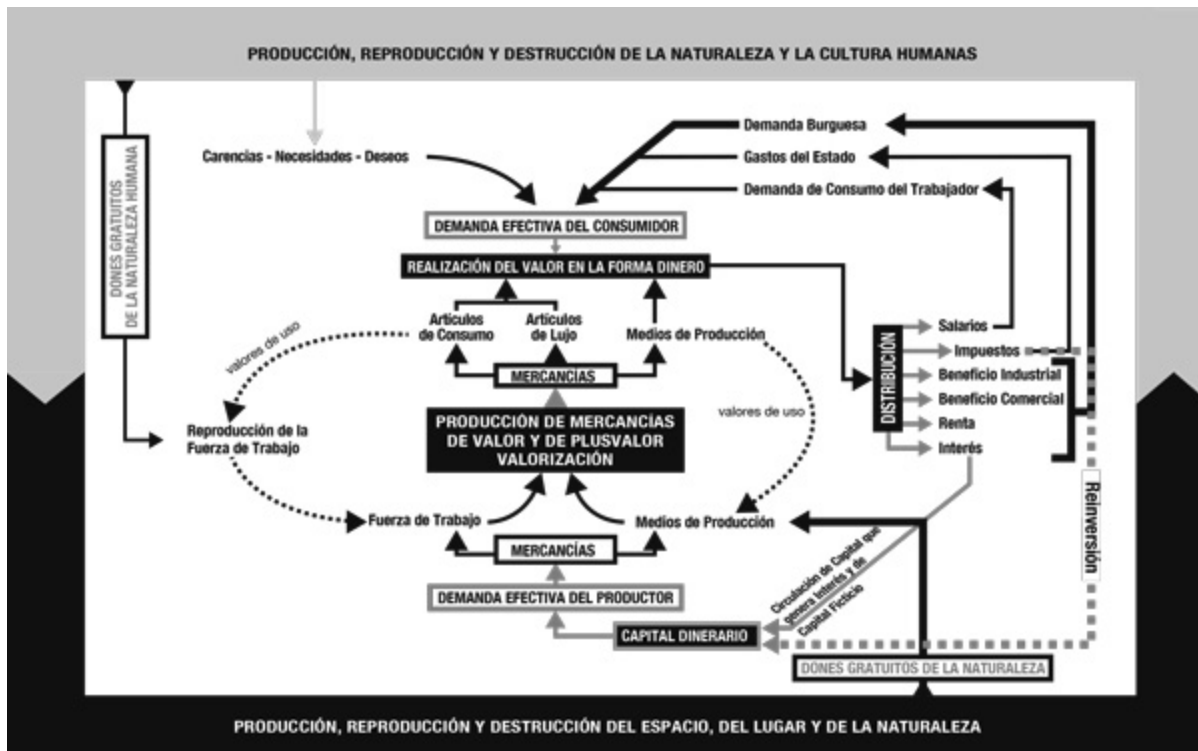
PRODUCCIÓN, REPRODUCCIÓN Y DESTRUCCIÓN DE LA NATURALEZA Y LA CULTURA HUMANAS

DONES GRATUITOS DE LA NATURALEZA HUMANA

Carencias - Necesidades - Deseos

Demanda Burguesa

Gastos del Estado

Demanda de Consumo del Trabajador

DEMANDA EFECTIVA DEL CONSUMIDOR

REALIZACIÓN DEL VALOR EN LA FORMA DINERO

Artículos de Consumo

Artículos de Lujo

Medios de Producción

valores de uso

MERCANCÍAS

DISTRIBUCIÓN

Salarios

Impuestos

Beneficio Industrial

Beneficio Comercial

Renta

Interés

Reproducción de la Fuerza de Trabajo

PRODUCCIÓN DE MERCANCÍAS DE VALOR Y DE PLUSVALOR VALORIZACIÓN

valores de uso

Reinversión

Fuerza de Trabajo

Medios de Producción

MERCANCÍAS

Circulación de Capital que genera Interés y de Capital Ficticio

DEMANDA EFECTIVA DEL PRODUCTOR

CAPITAL DINERARIO

DONES GRATUITOS DE LA NATURALEZA

PRODUCCIÓN, REPRODUCCIÓN Y DESTRUCCIÓN DEL ESPACIO, DEL LUGAR Y DE LA NATURALEZA